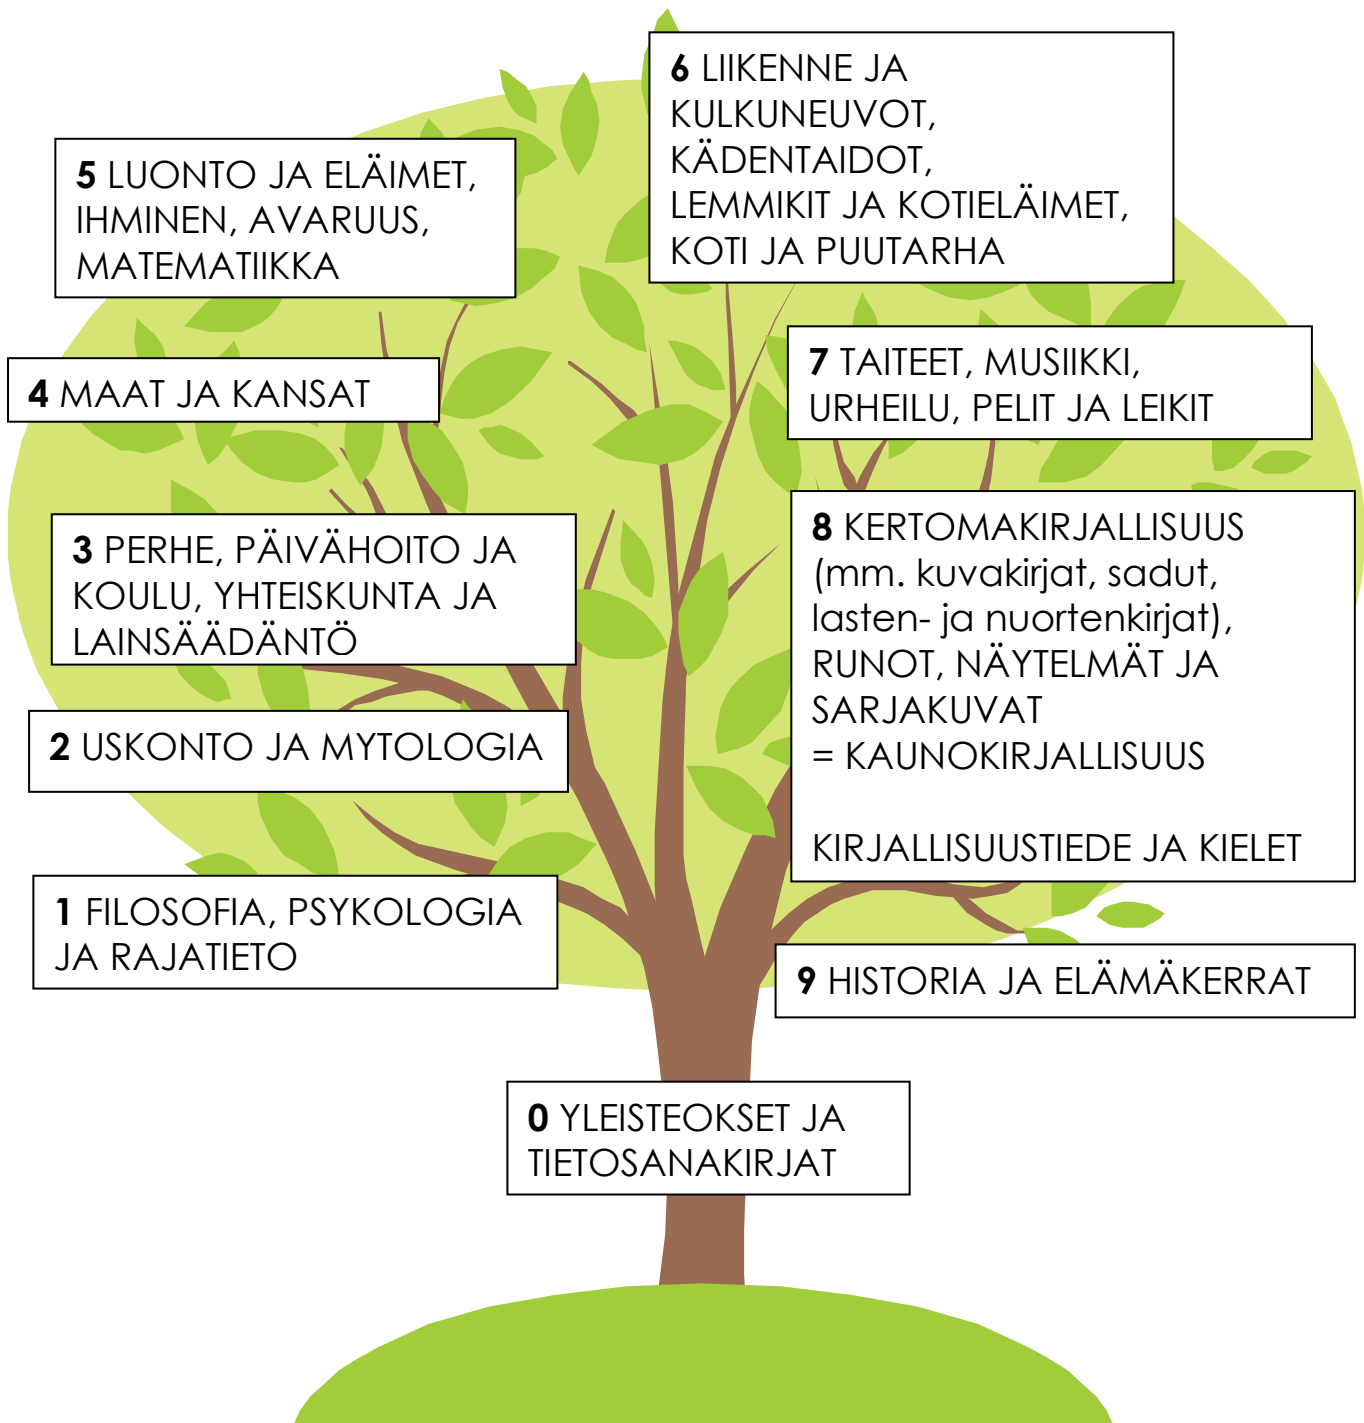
6 LIIKENNE JA KULKUNEUVOT, KÄDENTAIDOT, LEMMIKIT JA KOTIELÄIMET, KOTI JA PUUTARHA

5 LUONTO JA ELÄIMET, IHMINEN, AVARUUS, MATEMATIIKKA

4 MAAT JA KANSAT

7 TAITEET, MUSIIKKI, URHEILU, PELIT JA LEIKIT

3 PERHE, PÄIVÄHOITO JA KOULU, YHTEISKUNTA JA LAINSÄÄDÄNTÖ

8 KERTOMAKIRJALLISUUS (mm. kuvakirjat, sadut, lasten- ja nuortenkirjat), RUNOT, NÄYTELMÄT JA SARJAKUVAT
= KAUNOKIRJALLISUUS

KIRJALLISUUSTIEDE JA KIELET

2 USKONTO JA MYTOLOGIA

1 FILOSOFIA, PSYKOLOGIA JA RAJATIETO

9 HISTORIA JA ELÄMÄKERRAT

0 YLEISTEOKSET JA TIETOSANAKIRJAT